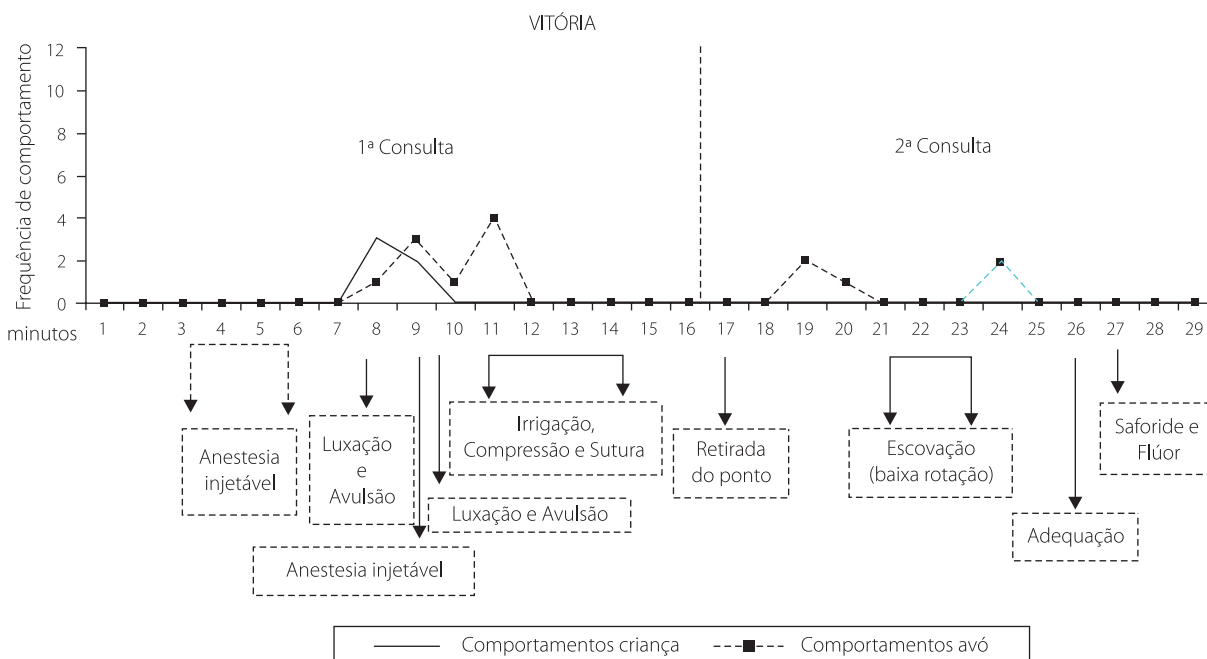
VITÓRIA

Frequência de comportamento

12
10
8
6
4
2
0

1ª Consulta

2ª Consulta

minutos 1 2 3 4 5 6 7 8 9 10 11 12 13 14 15 16 17 18 19 20 21 22 23 24 25 26 27 28 29

Anestesia injetável

Luxação e Avulsão

Irrigação, Compressão e Sutura

Luxação e Avulsão

Anestesia injetável

Retirada do ponto

Escovação (baixa rotação)

Adequação

Saforide e Flúor

Comportamentos criança

Comportamentos avó